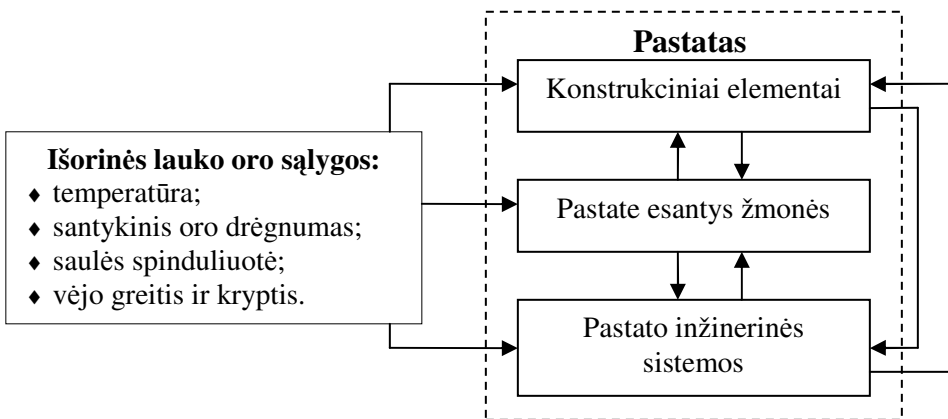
Pastatas

Konstrukciniai elementai

Pastate esantys žmonės

Pastato inžinerinės sistemos

Išorinės lauko oro sąlygos:
♦ temperatūra;
♦ santykinis oro drėgnumas;
♦ saulės spinduliuotė;
♦ vėjo greitis ir kryptis.